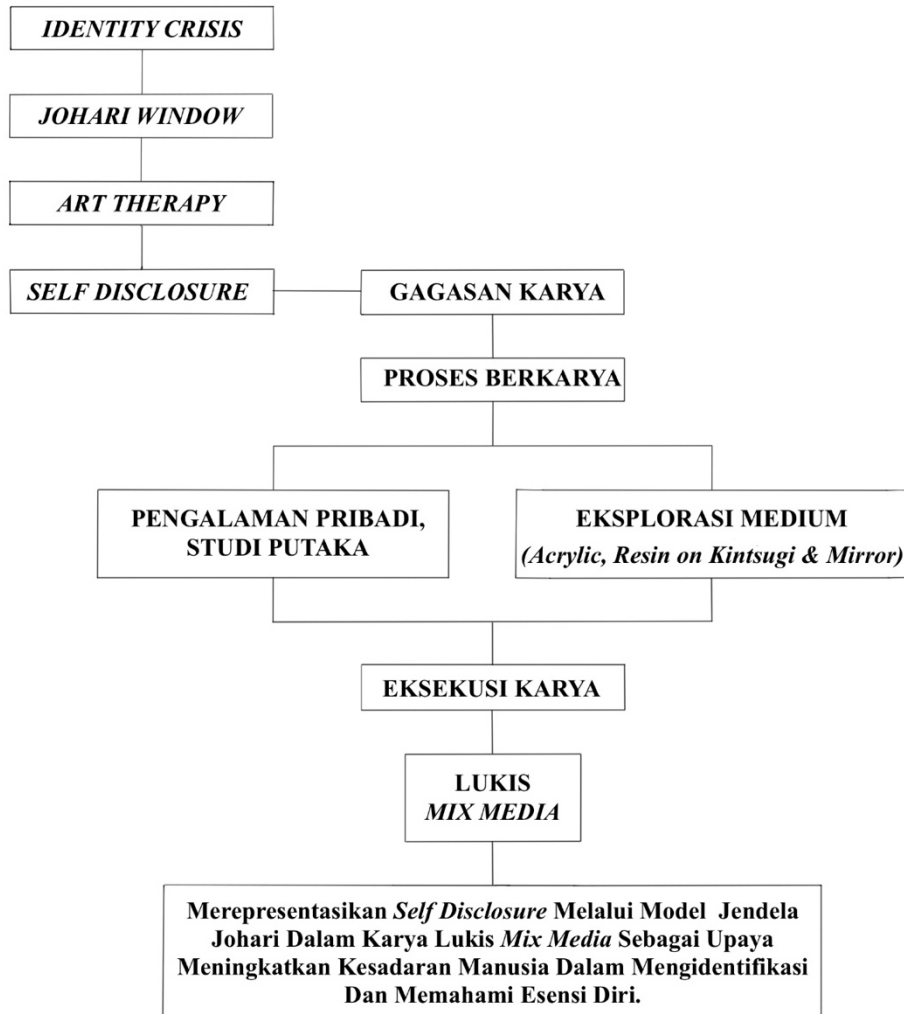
IDENTITY CRISIS

JOHARI WINDOW

ART THERAPY

SELF DISCLOSURE

GAGASAN KARYA

PROSES BERKARYA

PENGALAMAN PRIBADI, STUDI PUTAKA

EKSPLORASI MEDIUM (Acrylic, Resin on Kintsugi & Mirror)

EKSEKUSI KARYA

LUKIS MIX MEDIA

Merepresentasikan Self Disclosure Melalui Model Jendela Johari Dalam Karya Lukis Mix Media Sebagai Upaya Meningkatkan Kesadaran Manusia Dalam Mengidentifikasi Dan Memahami Esensi Diri.